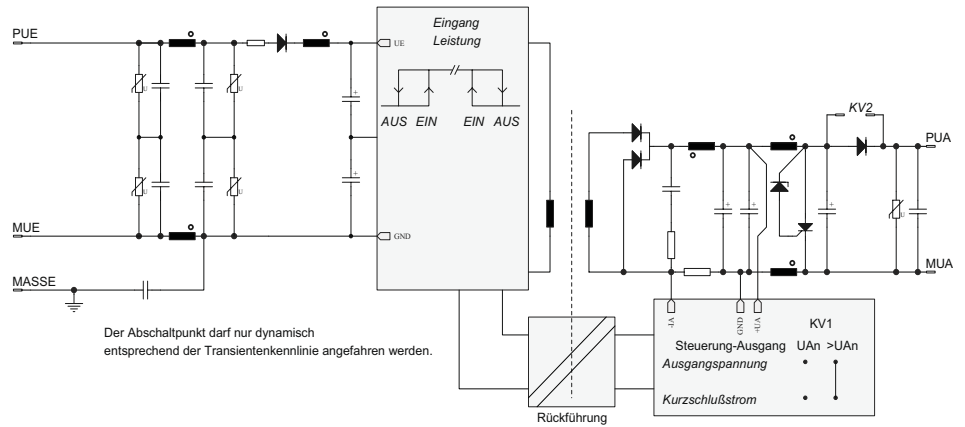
PUE

MUE

MASSE

UE

GND

Eingang
Leistung

AUS EIN EIN AUS

KV2

PUA

MUA

-IA GND +UA

KV1

Steuerung-Ausgang UAn >UAn
Ausgangspannung
Kurzschlußstrom

Rückführung

Der Abschaltpunkt darf nur dynamisch entsprechend der Transientenkennlinie angefahren werden.